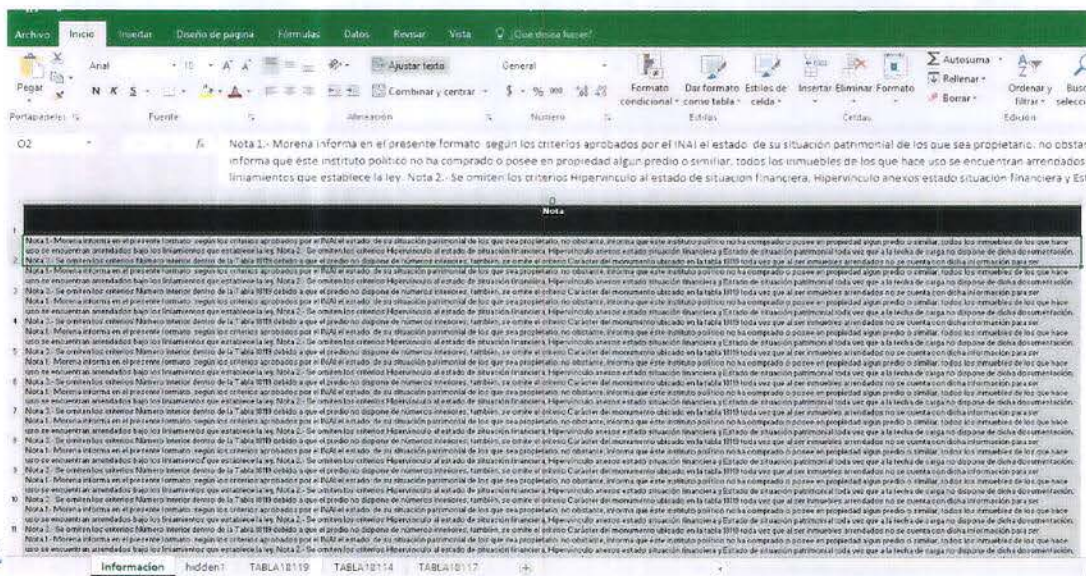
Archivo Inicio Insertar Diseño de página Fórmulas Datos Revisar Vista ¿Qué desea hacer?

Pegar Arial 10 A A Ajustar texto General Formato condicional Dar formato como tabla Estilos de celda Insertar Eliminar Formato Autosuma Rellenar Borrar Ordenar y filtrar Buscar y seleccionar

Portapapeles Fuente Alineación Número Estilos Celdas Edición

N K S Combinar y centrar $ % 000

O2 fx Nota 1.- Morena informa en el presente formato según los criterios aprobados por el INAI el estado de su situación patrimonial de los que sea propietario, no obstante, informa que este instituto político no ha comprado o posee en propiedad algún predio o similar, todos los inmuebles de los que hace uso se encuentran arrendados bajo los liniamientos que establece la ley. Nota 2.- Se omiten los criterios Hipervínculo al estado de situación financiera, Hipervínculo anexos estado situación financiera y Es

O
Nota

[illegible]

Informacion hidden1 TABLA18119 TABLA18114 TABLA18117